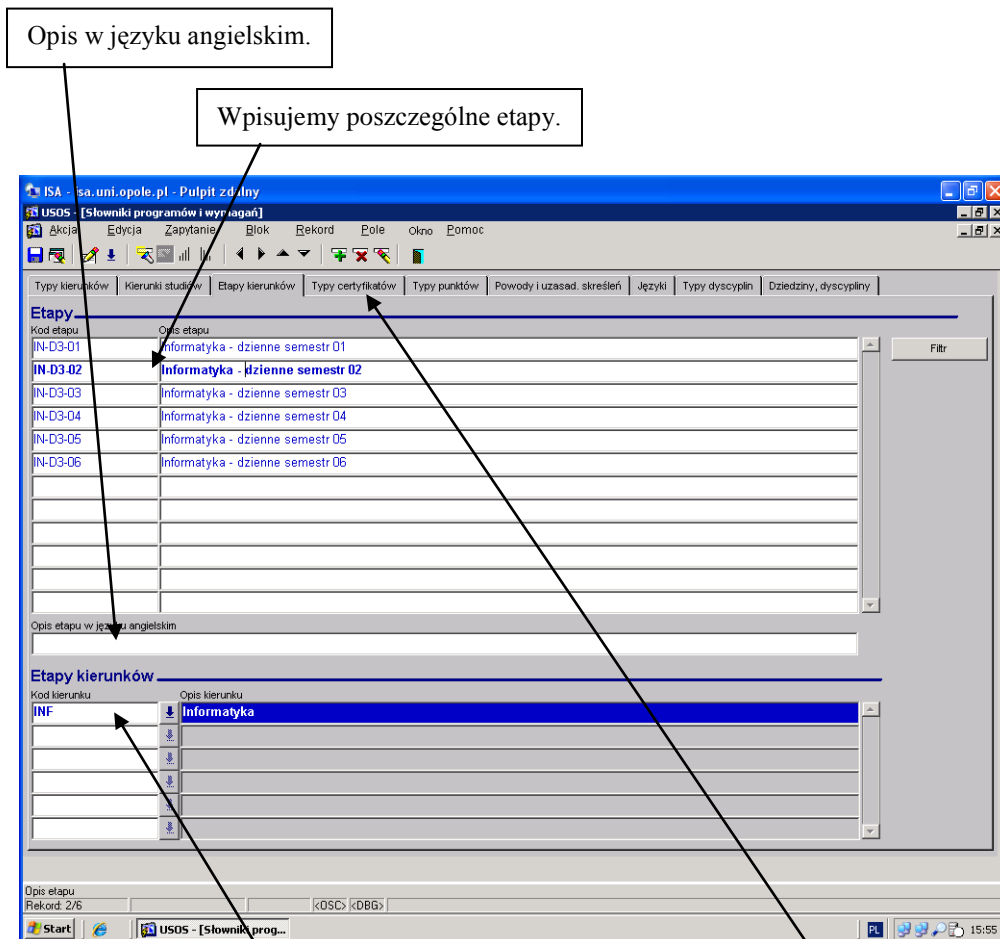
Opis w języku angielskim.

Wpisujemy poszczególne etapy.

ISA - isa.uni.opole.pl - Pulpit zdalny
USOS - [Słowniki programów i wymagań]
Akcja Edycja Zapytanie Blok Rekord Pole Okno Pomoc

Typy kierunków | Kierunki studiów | Etapy kierunków | Typy certyfikatów | Typy punktów | Powody i uzasad. skreśleń | Języki | Typy dyscyplin | Dziedziny, dyscypliny

Etapy
Kod etapu | Opis etapu
IN-D3-01 | Informatyka - dzienne semestr 01
IN-D3-02 | Informatyka - dzienne semestr 02
IN-D3-03 | Informatyka - dzienne semestr 03
IN-D3-04 | Informatyka - dzienne semestr 04
IN-D3-05 | Informatyka - dzienne semestr 05
IN-D3-06 | Informatyka - dzienne semestr 06

Filtr

Opis etapu w języku angielskim

Etapy kierunków
Kod kierunku | Opis kierunku
INF | Informatyka

Opis etapu
Rekord: 2/6 <OSC> <DBG>
Start USOS - [Słowniki prog... PL 15:55